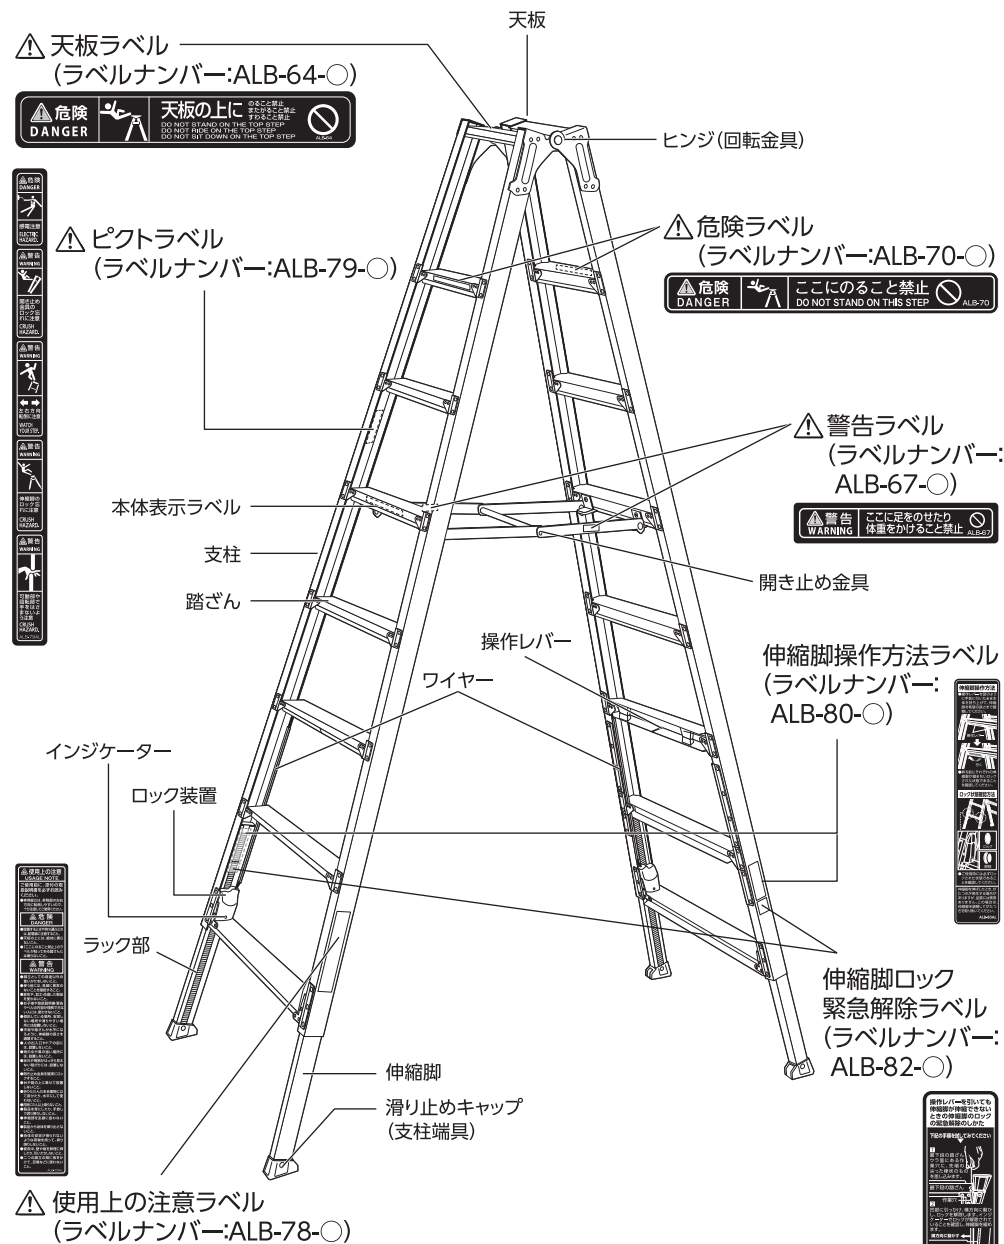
⚠ 天板ラベル
(ラベルナンバー:ALB-64-◯)

⚠危険 DANGER 天板の上に のること禁止 またがること禁止 すわること禁止 DO NOT STAND ON THE TOP STEP DO NOT RIDE ON THE TOP STEP DO NOT SIT DOWN ON THE TOP STEP

天板

ヒンジ(回転金具)

⚠ ピクトラベル
(ラベルナンバー:ALB-79-◯)

⚠ 危険ラベル
(ラベルナンバー:ALB-70-◯)

⚠危険 DANGER ここにのること禁止 DO NOT STAND ON THIS STEP ALB-70

⚠ 警告ラベル
(ラベルナンバー:
ALB-67-◯)

⚠警告 WARNING ここに足をのせたり 体重をかけること禁止 ALB-67

本体表示ラベル

支柱

踏ざん

開き止め金具

操作レバー

ワイヤー

伸縮脚操作方法ラベル
(ラベルナンバー:
ALB-80-◯)

インジケーター

ロック装置

ラック部

伸縮脚ロック
緊急解除ラベル
(ラベルナンバー:
ALB-82-◯)

伸縮脚

滑り止めキャップ
(支柱端具)

⚠ 使用上の注意ラベル
(ラベルナンバー:ALB-78-◯)